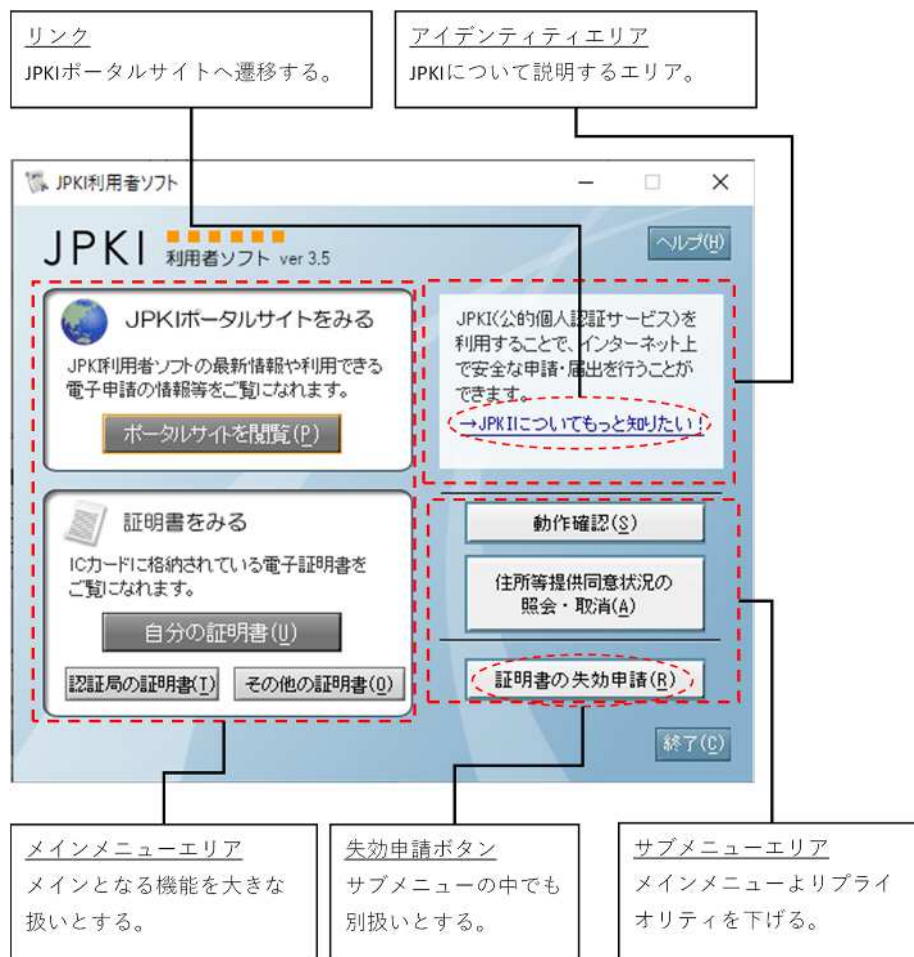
リンク
JPKIポータルサイトへ遷移する。

アイデンティティエリア
JPKIについて説明するエリア。

JPKI利用者ソフト

JPKI 利用者ソフト ver 3.5

ヘルプ(H)

JPKIポータルサイトをみる
JPKI利用者ソフトの最新情報や利用できる電子申請の情報等をご覧になれます。
ポータルサイトを閲覧(P)

JPKI(公的個人認証サービス)を利用することで、インターネット上で安全な申請・届出を行うことができます。
→JPKIについてもっと知りたい!

証明書をみる
ICカードに格納されている電子証明書をご覧になれます。
自分の証明書(U)
認証局の証明書(T)
その他の証明書(O)

動作確認(S)
住所等提供同意状況の照会・取消(A)
証明書の失効申請(R)

終了(C)

メインメニューエリア
メインとなる機能を大きな扱いとする。

失効申請ボタン
サブメニューの中でも別扱いとする。

サブメニューエリア
メインメニューよりプライオリティを下げる。